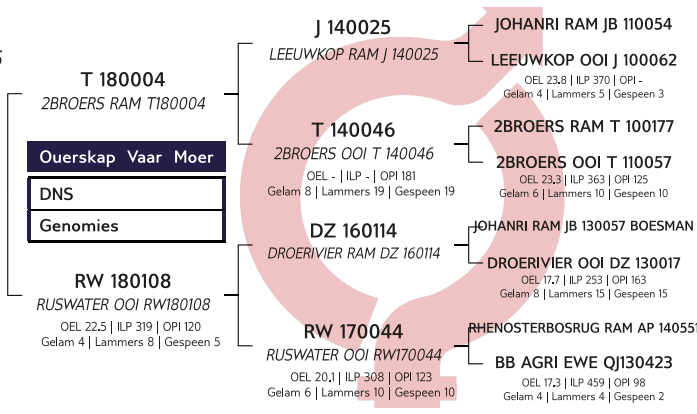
5

J 140025
LEEUWKOP RAM J 140025

JOHANRI RAM JB 110054

LEEUWKOP OOI J 100062
OEL 23.8 | ILP 370 | OPI -
Gelam 4 | Lammers 5 | Gespeen 3

T 180004
2BROERS RAM T180004

Ouerskap Vaar Moer
DNS
Genomies

T 140046
2BROERS OOI T 140046
OEL - | ILP - | OPI 181
Gelam 8 | Lammers 19 | Gespeen 19

2BROERS RAM T 100177

2BROERS OOI T 110057
OEL 23.3 | ILP 363 | OPI 125
Gelam 6 | Lammers 10 | Gespeen 10

DZ 160114
DROERIVIER RAM DZ 160114

JOHANRI RAM JB 130057 BOESMAN

DROERIVIER OOI DZ 130017
OEL 17.7 | ILP 253 | OPI 163
Gelam 8 | Lammers 15 | Gespeen 15

RW 180108
RUSWATER OOI RW180108
OEL 22.5 | ILP 319 | OPI 120
Gelam 4 | Lammers 8 | Gespeen 5

RW 170044
RUSWATER OOI RW170044
OEL 20.1 | ILP 308 | OPI 123
Gelam 6 | Lammers 10 | Gespeen 10

RHENOSTERBOSRUG RAM AP 14055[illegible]

BB AGRI EWE QJ130423
OEL 17.3 | ILP 459 | OPI 98
Gelam 4 | Lammers 4 | Gespeen 2